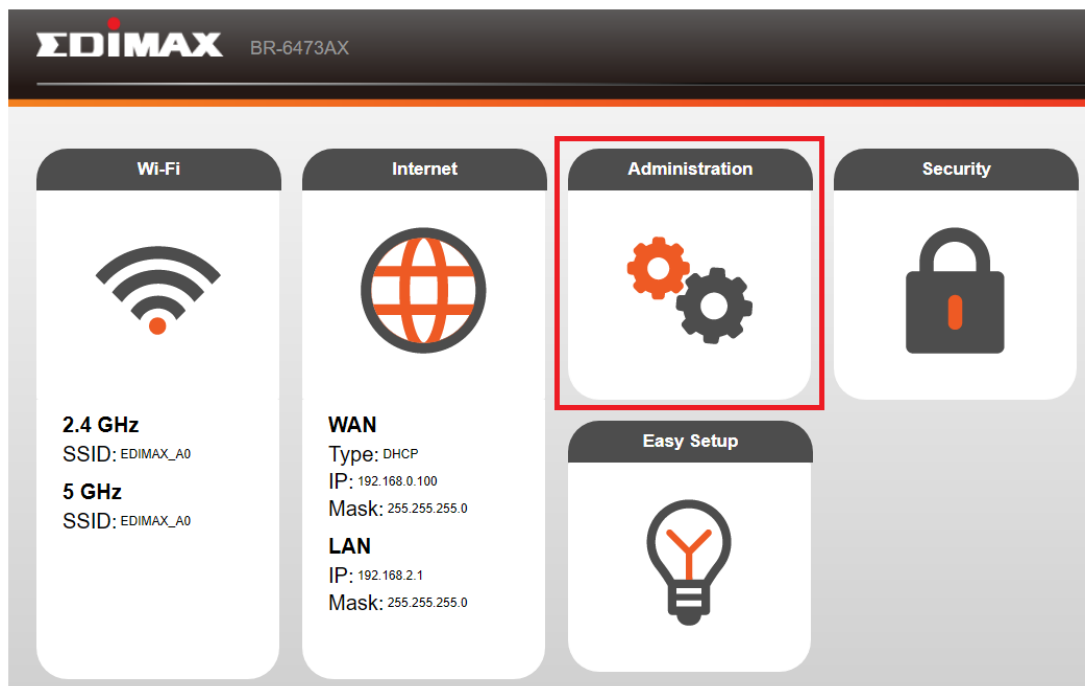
EDIMAX BR-6473AX

Wi-Fi

2.4 GHz
SSID: EDIMAX_A0
5 GHz
SSID: EDIMAX_A0

Internet

WAN
Type: DHCP
IP: 192.168.0.100
Mask: 255.255.255.0
LAN
IP: 192.168.2.1
Mask: 255.255.255.0

Administration

Easy Setup

Security